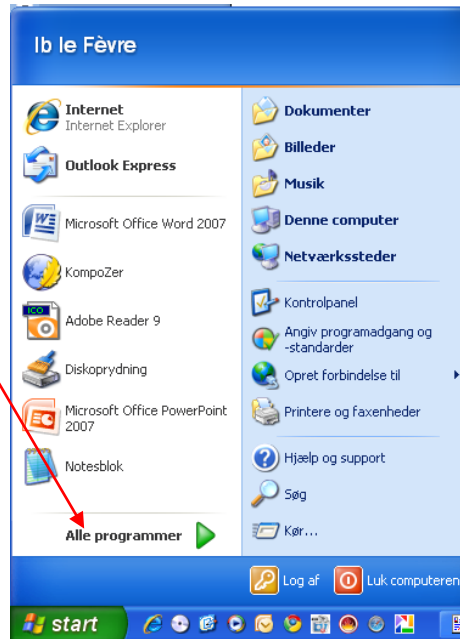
Ib le Fèvre

Internet
Internet Explorer

Outlook Express

Microsoft Office Word 2007

KompoZer

Adobe Reader 9

Diskoprydning

Microsoft Office PowerPoint 2007

Notesblok

Alle programmer

Dokumenter

Billeder

Musik

Denne computer

Netværkssteder

Kontrolpanel

Angiv programadgang og -standarder

Opret forbindelse til

Printere og faxenheder

Hjælp og support

Søg

Kør...

Log af

Luk computeren

start